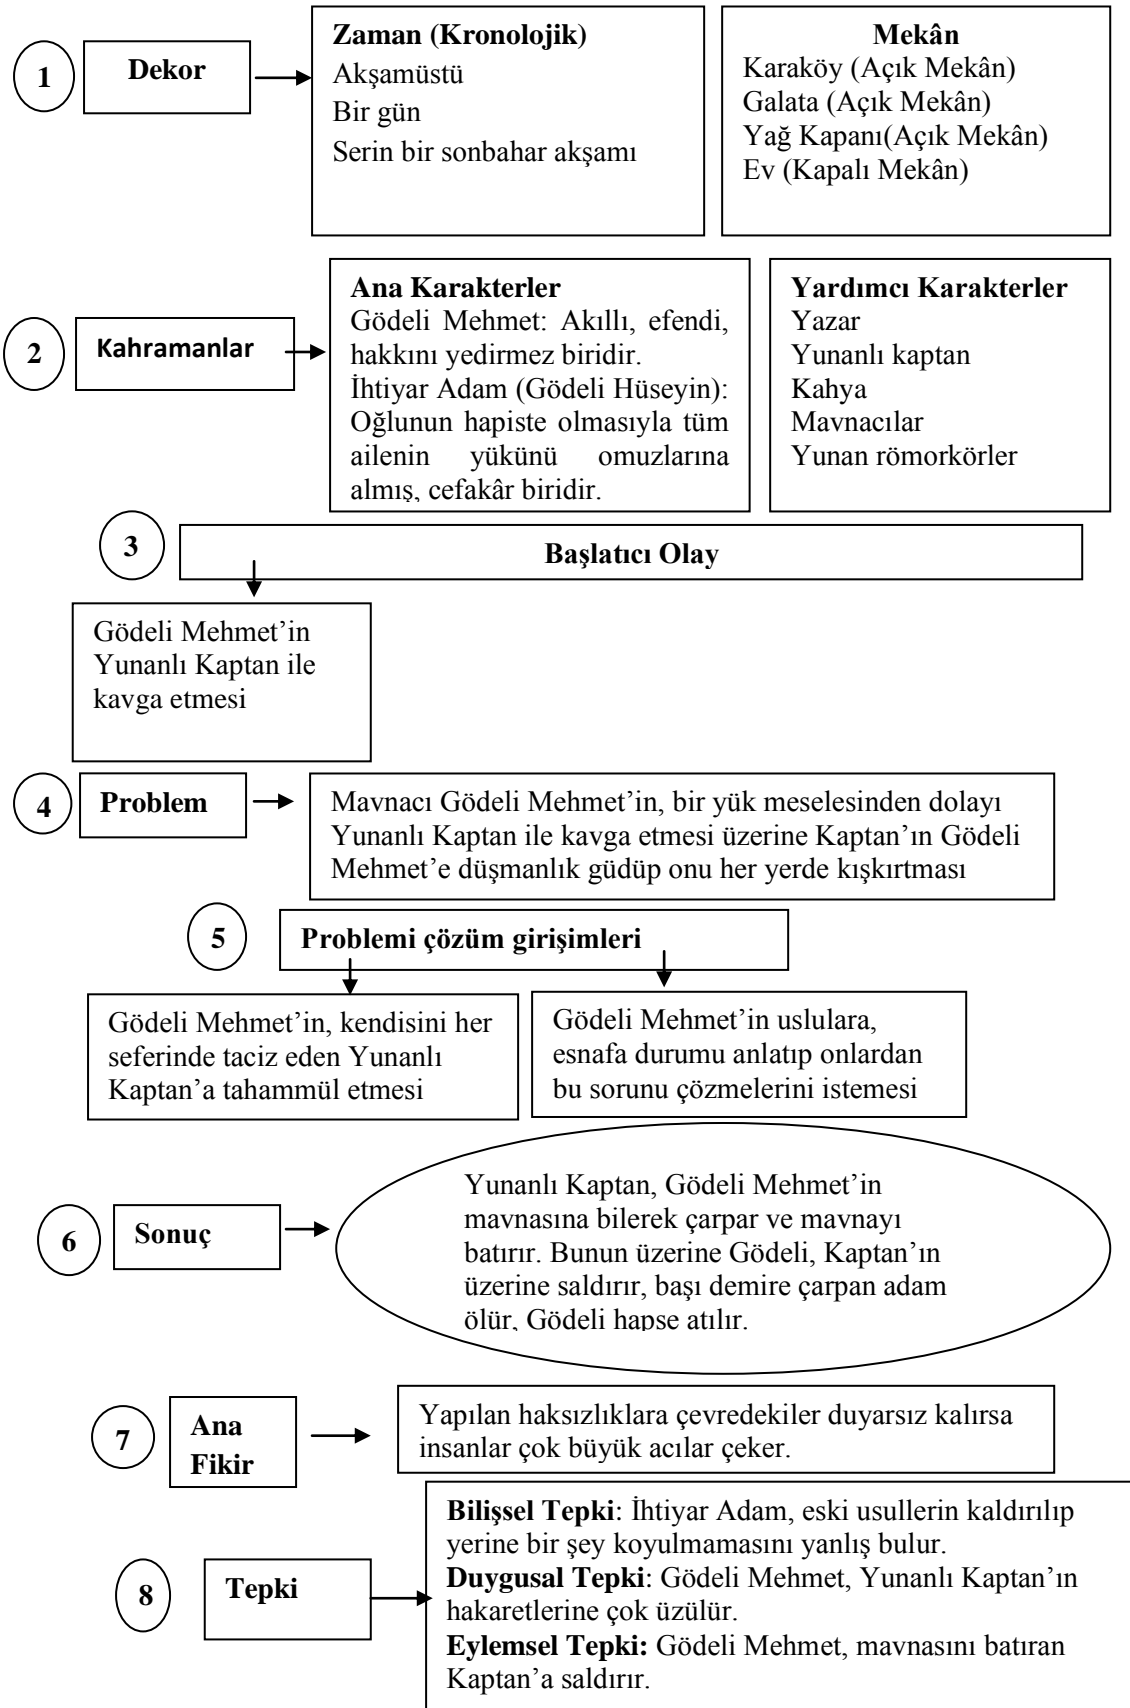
1

Dekor

**Zaman (Kronolojik)**
Akşamüstü
Bir gün
Serin bir sonbahar akşamı

**Mekân**
Karaköy (Açık Mekân)
Galata (Açık Mekân)
Yağ Kapanı(Açık Mekân)
Ev (Kapalı Mekân)

2

Kahramanlar

**Ana Karakterler**
Gödeli Mehmet: Akıllı, efendi, hakkını yedirmez biridir.
İhtiyar Adam (Gödeli Hüseyin): Oğlunun hapiste olmasıyla tüm ailenin yükünü omuzlarına almış, cefakâr biridir.

**Yardımcı Karakterler**
Yazar
Yunanlı kaptan
Kahya
Mavnacılar
Yunan römorkörler

3

Başlatıcı Olay

Gödeli Mehmet'in Yunanlı Kaptan ile kavga etmesi

4

Problem

Mavnacı Gödeli Mehmet'in, bir yük meselesinden dolayı Yunanlı Kaptan ile kavga etmesi üzerine Kaptan'ın Gödeli Mehmet'e düşmanlık güdüp onu her yerde kışkırtması

5

Problemi çözüm girişimleri

Gödeli Mehmet'in, kendisini her seferinde taciz eden Yunanlı Kaptan'a tahammül etmesi

Gödeli Mehmet'in uslulara, esnafa durumu anlatıp onlardan bu sorunu çözmelerini istemesi

6

Sonuç

Yunanlı Kaptan, Gödeli Mehmet'in mavnasına bilerek çarpar ve mavnayı batırır. Bunun üzerine Gödeli, Kaptan'ın üzerine saldırır, başı demire çarpan adam ölür, Gödeli hapse atılır.

7

Ana Fikir

Yapılan haksızlıklara çevredekiler duyarsız kalırsa insanlar çok büyük acılar çeker.

8

Tepki

**Bilişsel Tepki**: İhtiyar Adam, eski usullerin kaldırılıp yerine bir şey koyulmamasını yanlış bulur.
**Duygusal Tepki**: Gödeli Mehmet, Yunanlı Kaptan'ın hakaretlerine çok üzülür.
**Eylemsel Tepki:** Gödeli Mehmet, mavnasını batıran Kaptan'a saldırır.